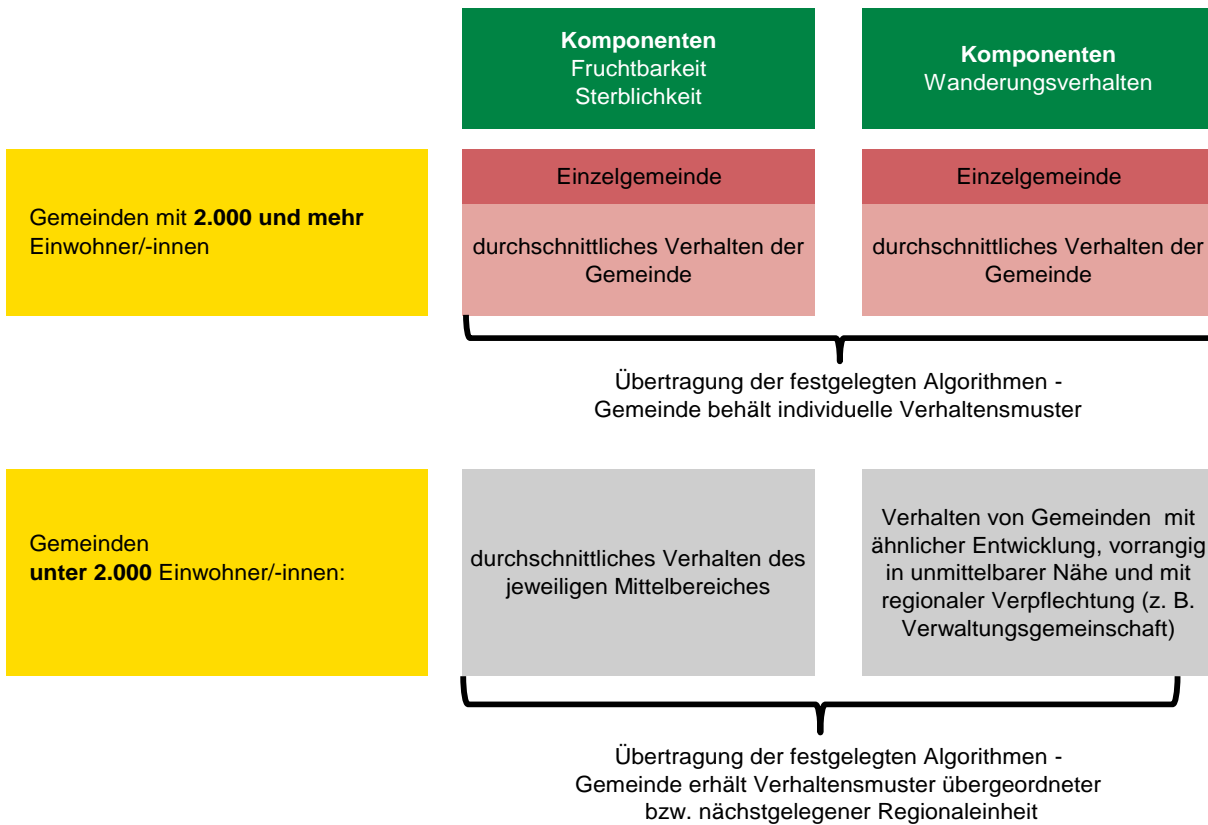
Komponenten
Fruchtbarkeit
Sterblichkeit

Komponenten
Wanderungsverhalten

Gemeinden mit **2.000 und mehr** Einwohner/-innen

Einzelgemeinde

durchschnittliches Verhalten der Gemeinde

Einzelgemeinde

durchschnittliches Verhalten der Gemeinde

Übertragung der festgelegten Algorithmen - Gemeinde behält individuelle Verhaltensmuster

Gemeinden **unter 2.000** Einwohner/-innen:

durchschnittliches Verhalten des jeweiligen Mittelbereiches

Verhalten von Gemeinden mit ähnlicher Entwicklung, vorrangig in unmittelbarer Nähe und mit regionaler Verpflechtung (z. B. Verwaltungsgemeinschaft)

Übertragung der festgelegten Algorithmen - Gemeinde erhält Verhaltensmuster übergeordneter bzw. nächstgelegener Regionaleinheit